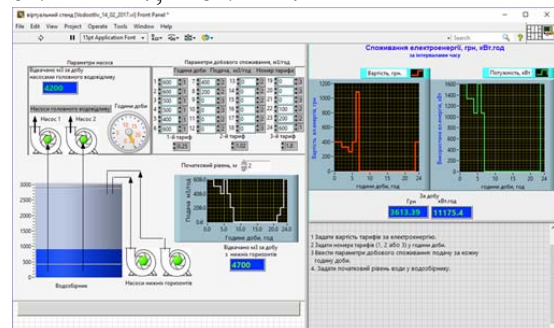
віртуальний стенд [Vodootliv_14_02_2017.vi] Front Panel *

File Edit View Project Operate Tools Window Help

15pt Application Font

Search

Параметри насоса

Відкачано м3 за добу насосами головного водовідливу

4200

Насоси головного водовідливу

Насос 1 Насос 2

Години доби

Параметри добового споживання, м3/год

Година доби Подача, м3/год Номер тарифу

1-й тариф 2-й тариф 3-й тариф

0,25 1,02 1,8

Початковий рівень, м 2

Подача, м3/год

Години доби, год

Відкачано м3 за добу з нижніх горизонтів

4700

Водозбірник

Насоси нижніх горизонтів

Споживання електроенергії, грн, кВт.год

за інтервалами часу

Вартість, грн.

Потужність, кВт

Вартість за енергію, грн

Використання енергії, кВт

години доби, год

години доби, год

За добу

Грн кВт.год

3613.39 11175.4

1 Задати вартість тарифів за електроенергію.

2 Задати номера тарифів (1, 2 або 3) у години доби.

3 Ввести параметри добового споживання: подачу за кожну годину доби.

4. Задати початковий рівень води у водозбірнику.